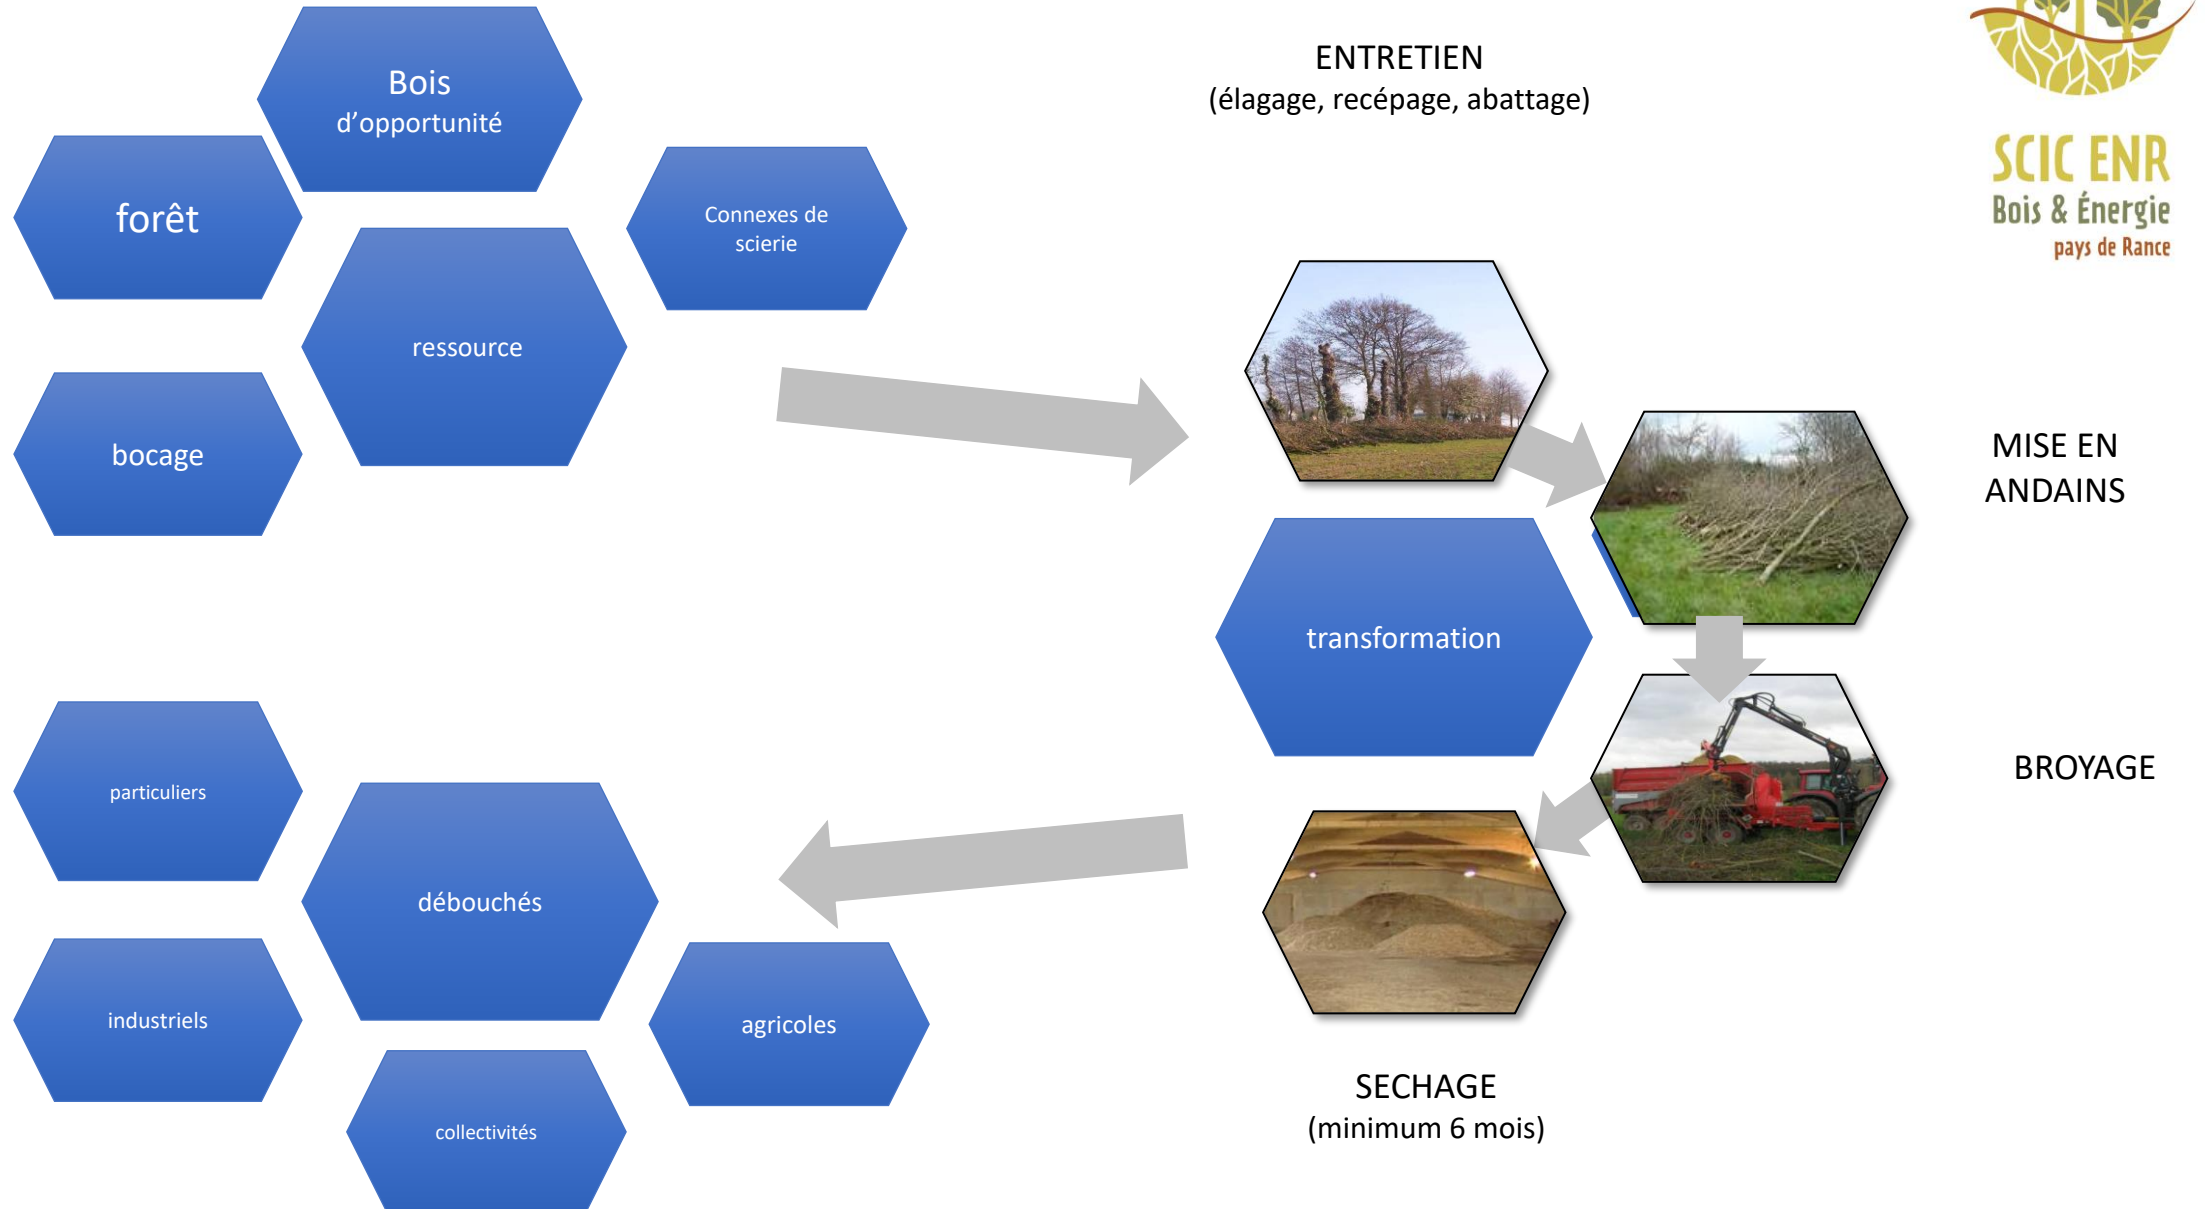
Bois
d'opportunité

forêt

Connexes de scierie

ressource

bocage

ENTRETIEN
(élagage, recépage, abattage)

SCIC ENR
Bois & Énergie
pays de Rance

MISE EN ANDAINS

transformation

BROYAGE

particuliers

débouchés

industriels

agricoles

collectivités

SECHAGE
(minimum 6 mois)